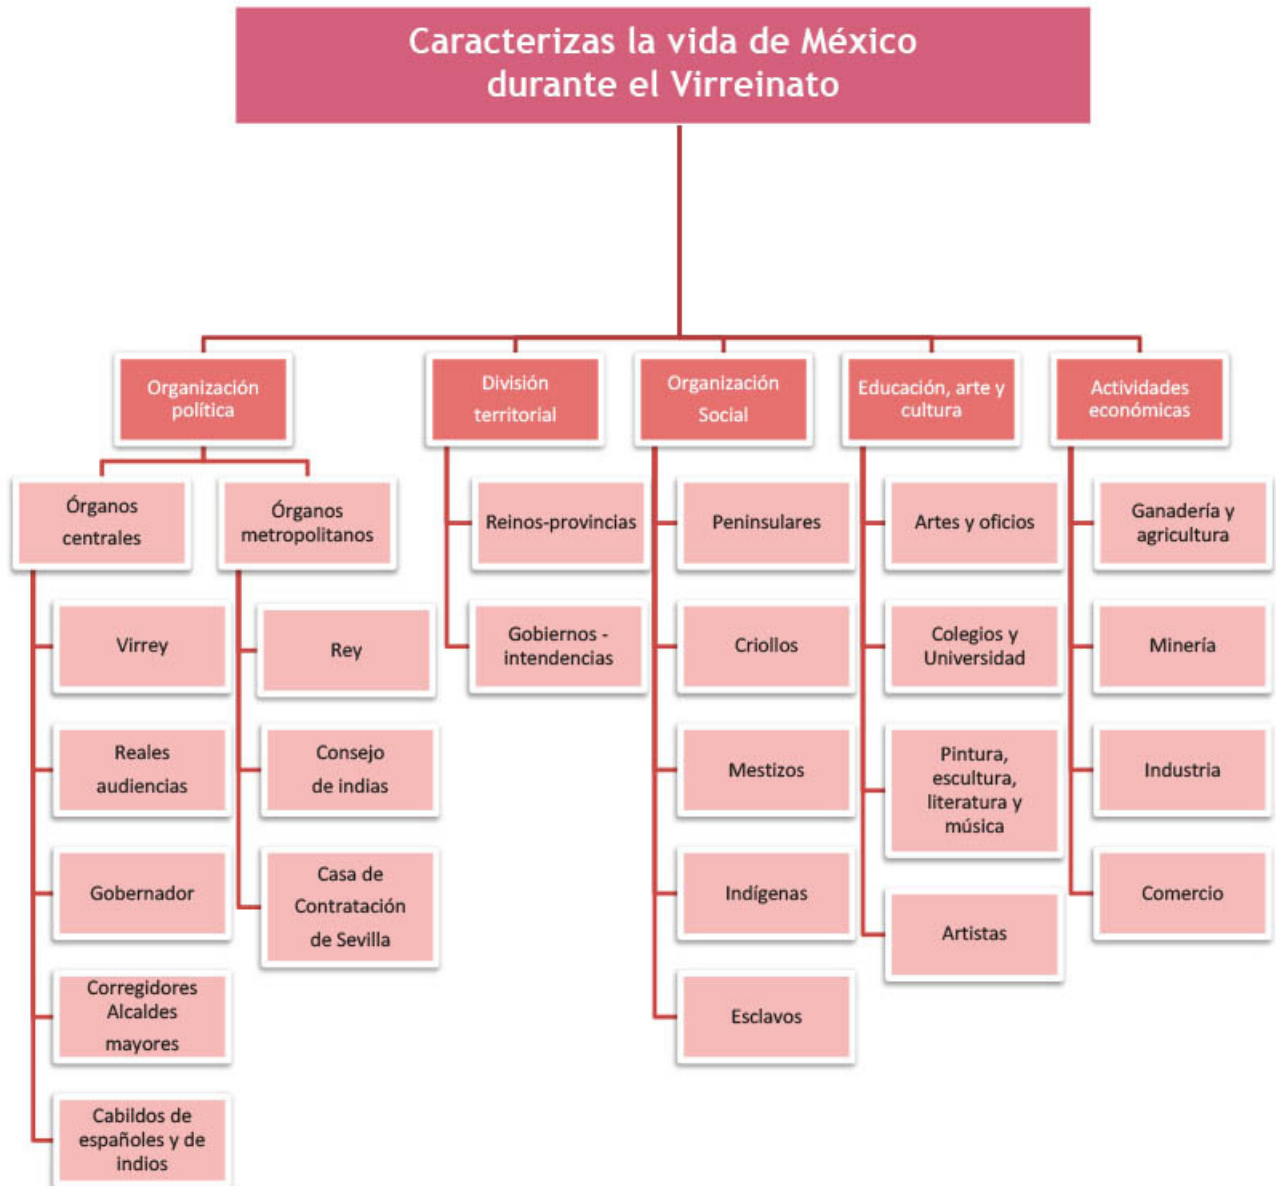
Caracterizas la vida de México durante el Virreinato

Organización política

Órganos centrales

Virrey

Reales audiencias

Gobernador

Corregidores Alcaldes mayores

Cabildos de españoles y de indios

Órganos metropolitanos

Rey

Consejo de indias

Casa de Contratación de Sevilla

División territorial

Reinos-provincias

Gobiernos - intendencias

Organización Social

Peninsulares

Criollos

Mestizos

Indígenas

Esclavos

Educación, arte y cultura

Artes y oficios

Colegios y Universidad

Pintura, escultura, literatura y música

Artistas

Actividades económicas

Ganadería y agricultura

Minería

Industria

Comercio